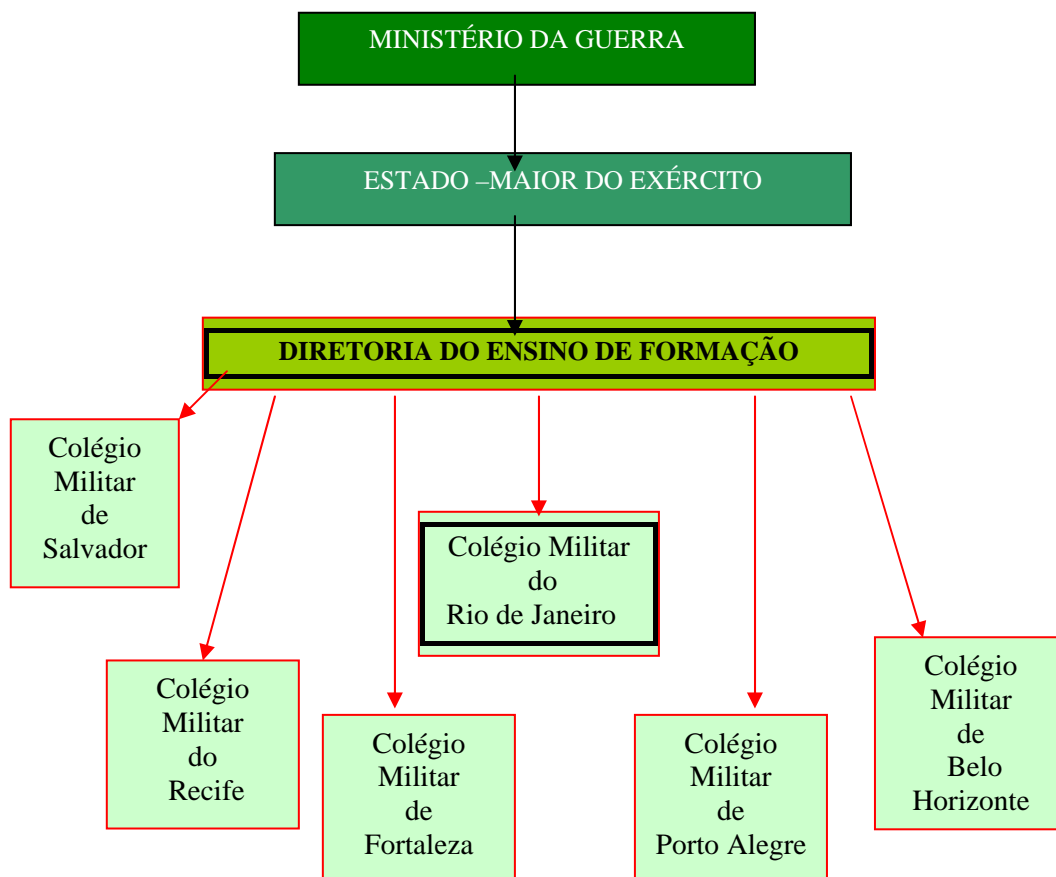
MINISTÉRIO DA GUERRA

ESTADO –MAIOR DO EXÉRCITO

DIRETORIA DO ENSINO DE FORMAÇÃO

Colégio Militar de Salvador

Colégio Militar do Rio de Janeiro

Colégio Militar do Recife

Colégio Militar de Fortaleza

Colégio Militar de Porto Alegre

Colégio Militar de Belo Horizonte